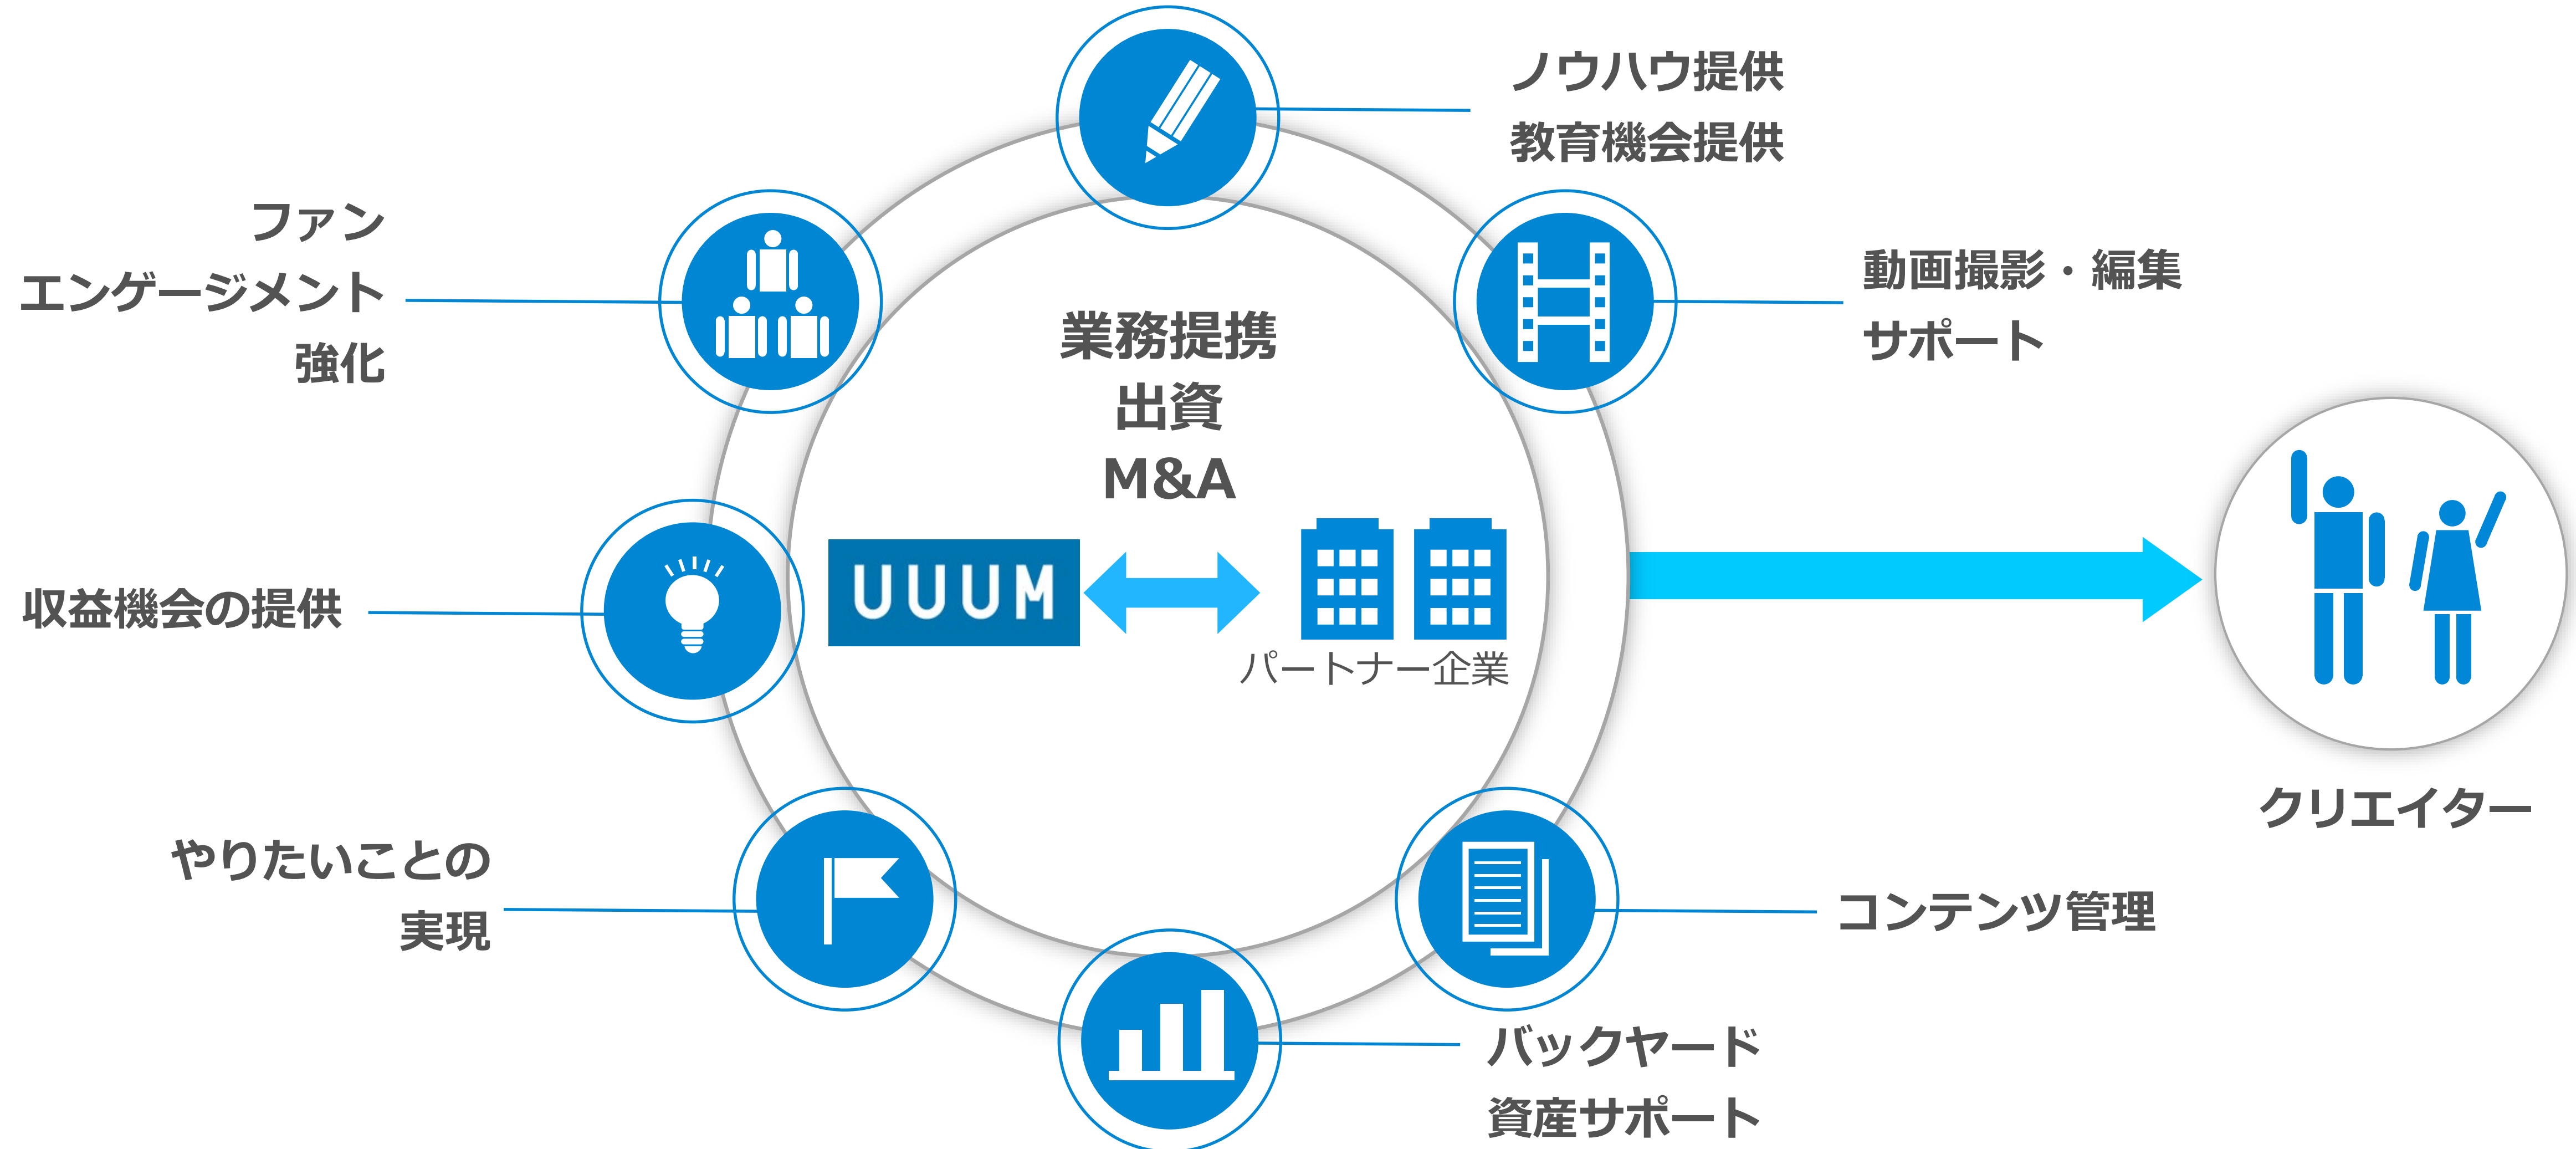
ノウハウ提供
教育機会提供

ファン
エンゲージメント
強化

動画撮影・編集
サポート

業務提携
出資
M&A

UUUM

パートナー企業

収益機会の提供

クリエイター

やりたいことの
実現

コンテンツ管理

バックヤード
資産サポート